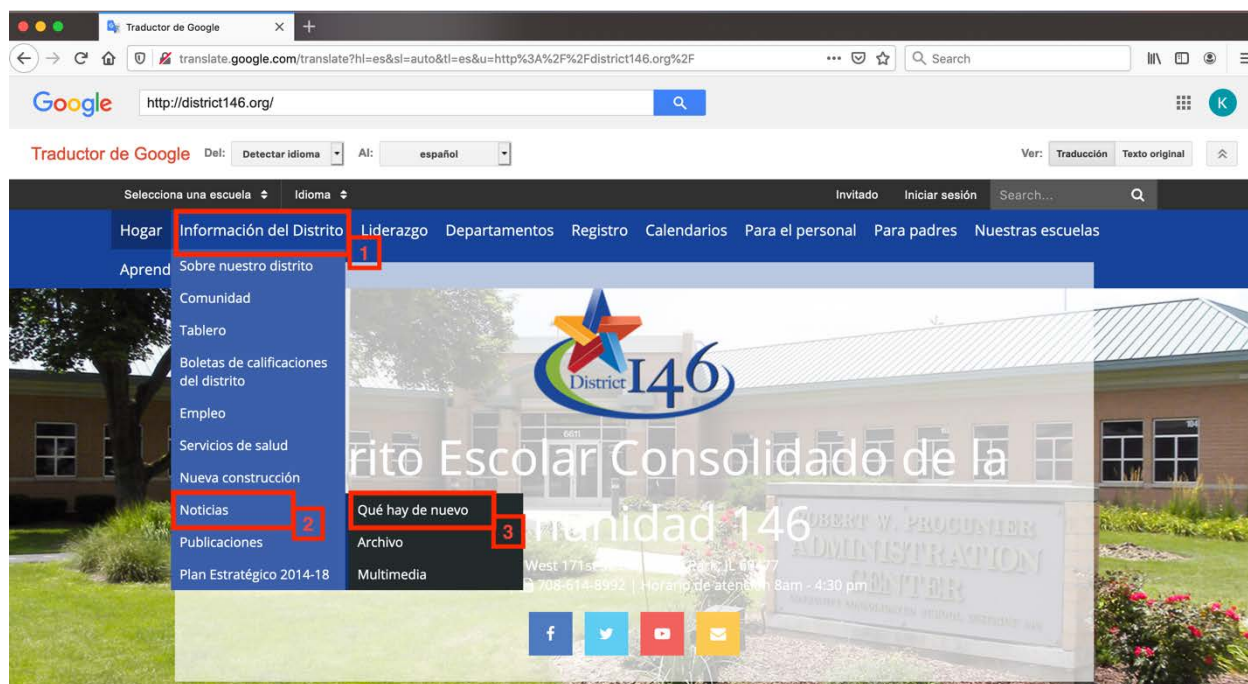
Traductor de Google

translate.google.com/translate?hl=es&sl=auto&tl=es&u=http%3A%2F%2Fdistrict146.org%2F

Search

Google http://district146.org/

K

Traductor de Google Del: Detectar idioma Al: español Ver: Traducción Texto original

Selecciona una escuela Idioma Invitado Iniciar sesión Search...

Hogar Información del Distrito Liderazgo Departamentos Registro Calendarios Para el personal Para padres Nuestras escuelas

1

Aprend

Sobre nuestro distrito
Comunidad
Tablero
Boletas de calificaciones del distrito
Empleo
Servicios de salud
Nueva construcción
Noticias
Publicaciones
Plan Estratégico 2014-18

2

Qué hay de nuevo
Archivo
Multimedia

3

District 146

rito Escolar Consolidado de la

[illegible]nidad 146

West 171st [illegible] Park IL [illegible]77

708-614-8992 | Horario de atención 8am - 4:30 pm

ROBERT W. PROCUNIER ADMINISTRATION CENTER